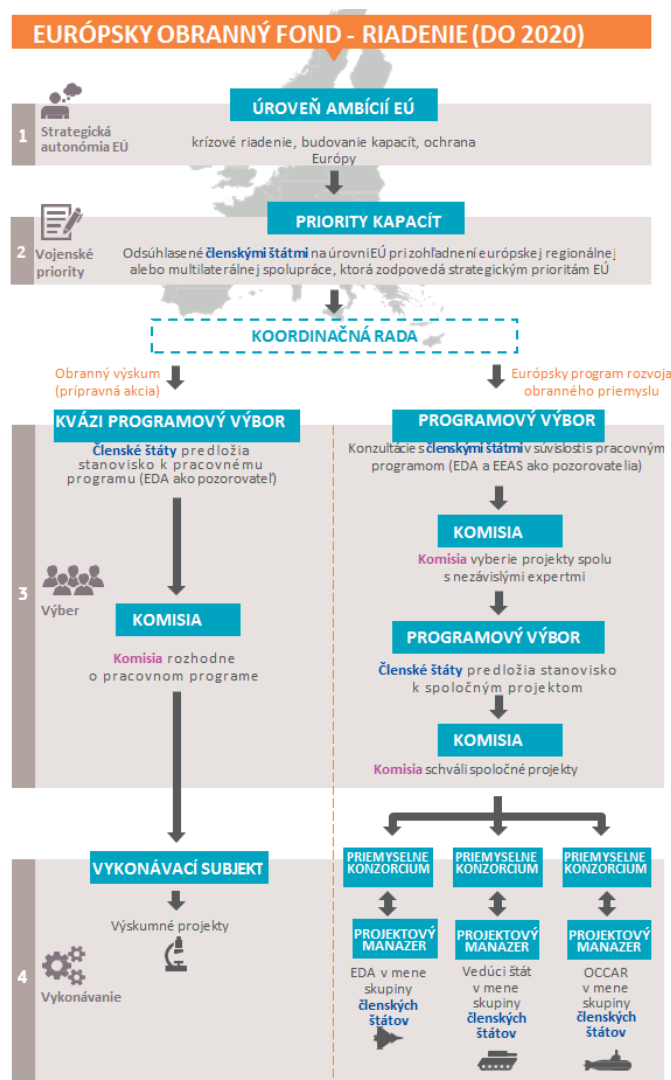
EURÓPSKY OBRANNÝ FOND - RIADENIE (DO 2020)

1 Strategická autonómia EÚ

ÚROVEŇ AMBÍCIÍ EÚ

krízové riadenie, budovanie kapacít, ochrana Európy

2 Vojenské priority

PRIORITY KAPACÍT

Odsúhlasené členskými štátmi na úrovni EÚ pri zohľadnení európskej regionálnej alebo multilaterálnej spolupráce, ktorá zodpovedá strategickým prioritám EÚ

KOORDINAČNÁ RADA

Obranný výskum (prípravná akcia)

Európsky program rozvoja obranného priemyslu

3 Výber

KVÁZI PROGRAMOVÝ VÝBOR

Členské štáty predložia stanovisko k pracovnému programu (EDA ako pozorovateľ)

KOMISIA

Komisia rozhodne o pracovnom programe

PROGRAMOVÝ VÝBOR

Konzultácie s členskými štátmi v súvislosti s pracovným programom (EDA a EEAS ako pozorovatelia)

KOMISIA

Komisia vyberie projekty spolu s nezávislými expertmi

PROGRAMOVÝ VÝBOR

Členské štáty predložia stanovisko k spoločným projektom

KOMISIA

Komisia schváli spoločné projekty

4 Vykonávanie

VYKONÁVACÍ SUBJEKT

Výskumné projekty

PRIEMYSELNÉ KONZORCIUM

PRIEMYSELNÉ KONZORCIUM

PRIEMYSELNÉ KONZORCIUM

PROJEKTOVÝ MANAŽÉR

PROJEKTOVÝ MANAŽÉR

PROJEKTOVÝ MANAŽÉR

EDA v mene skupiny členských štátov

Vedúci štát v mene skupiny členských štátov

OCCAR v mene skupiny členských štátov